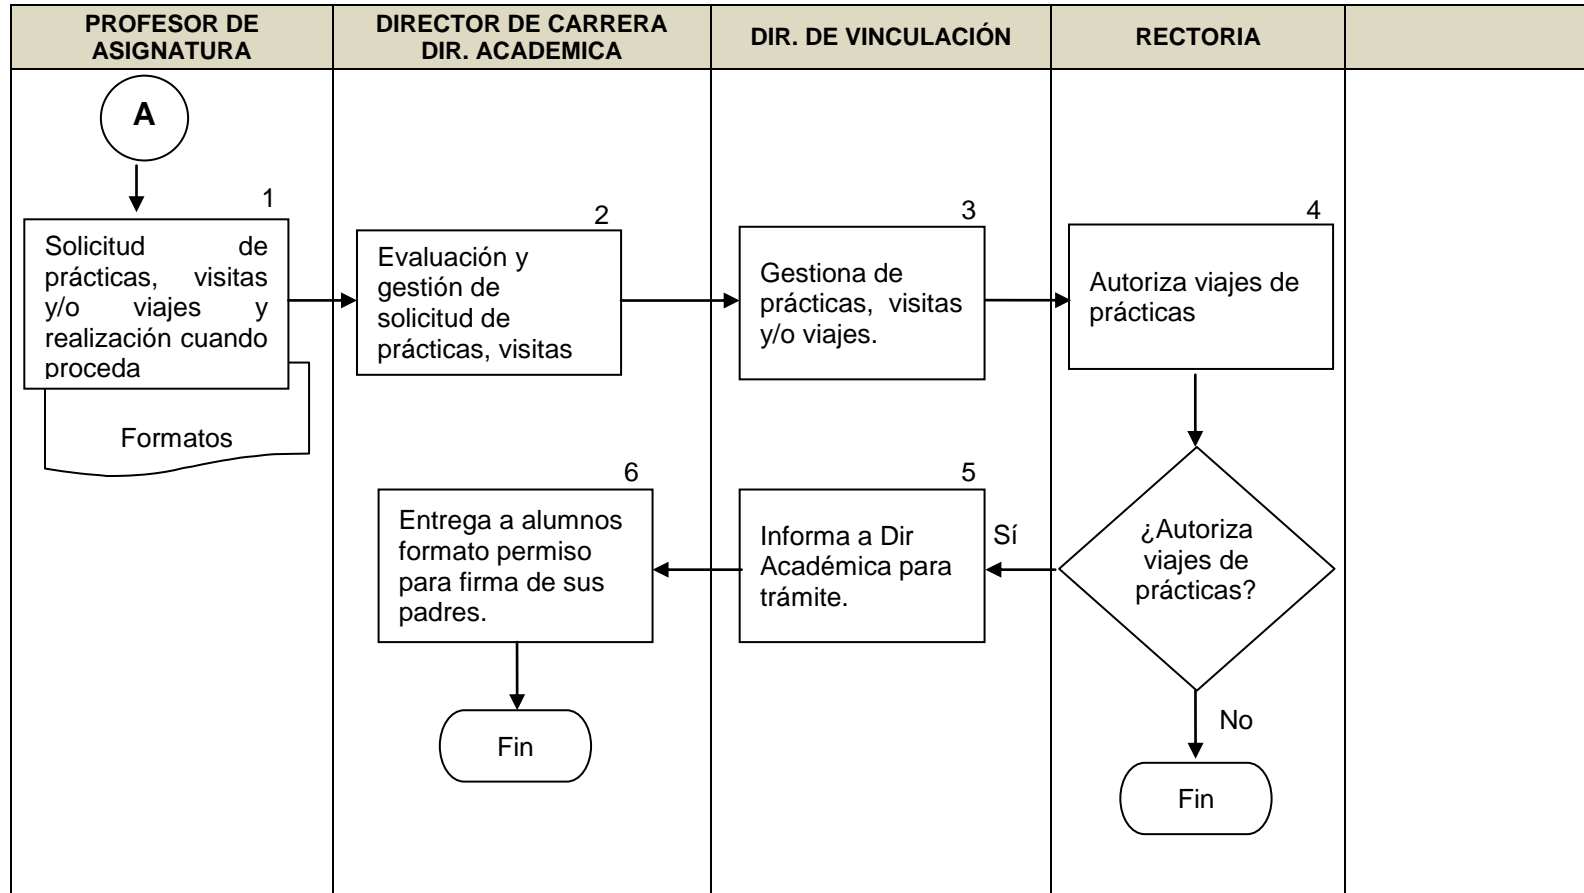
| PROFESOR DE ASIGNATURA | DIRECTOR DE CARRERA DIR. ACADEMICA | DIR. DE VINCULACIÓN | RECTORIA | |
|---|---|---|---|---|

A

1
Solicitud de prácticas, visitas y/o viajes y realización cuando proceda

Formatos

2
Evaluación y gestión de solicitud de prácticas, visitas

3
Gestiona de prácticas, visitas y/o viajes.

4
Autoriza viajes de prácticas

¿Autoriza viajes de prácticas?

Sí

5
Informa a Dir Académica para trámite.

6
Entrega a alumnos formato permiso para firma de sus padres.

Fin

No

Fin